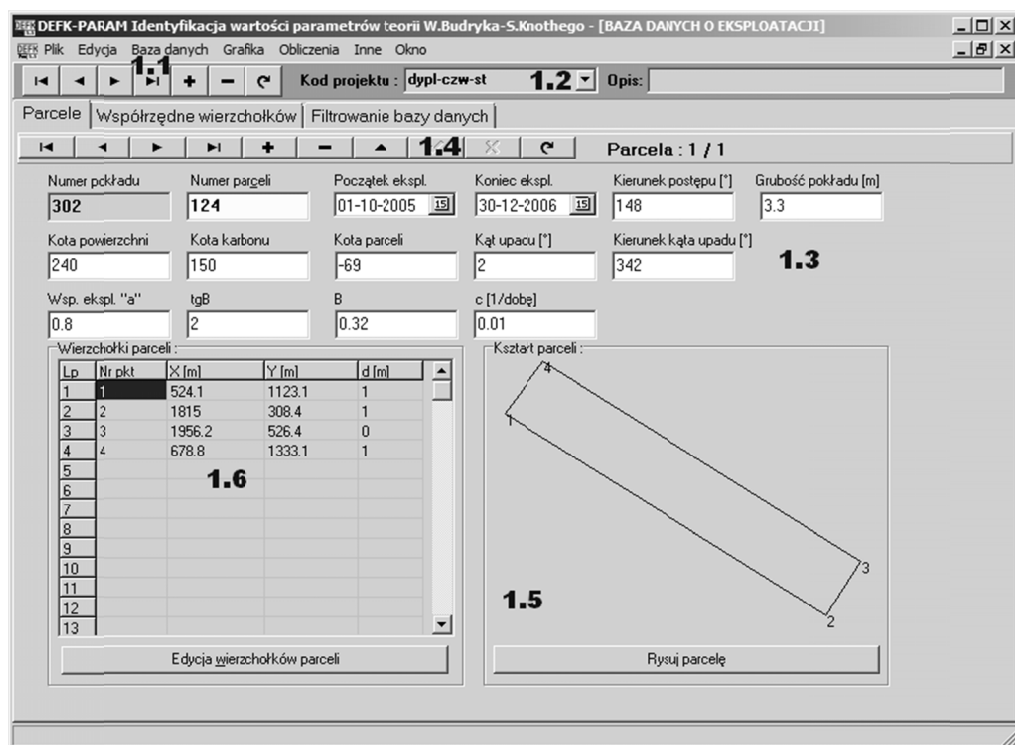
DEFK-PARAM Identyfikacja wartości parametrów teorii W.Budryka-S.Knothego - [BAZA DANYCH O EKSPLOATACJI]

Plik Edycja Baza danych Grafika Obliczenia Inne Okno

1.1 + − Kod projektu : dypl-czw-st 1.2 Opis:

Parcele | Współrzędne wierzchołków | Filtrowanie bazy danych

+ − 1.4 Parcela : 1 / 1

Numer pokładu 302
Numer parceli 124
Początek ekspl. 01-10-2005
Koniec ekspl. 30-12-2006
Kierunek postępu [°] 148
Grubość pokładu [m] 3.3
Kota powierzchni 240
Kota karbonu 150
Kota parceli -69
Kąt upadu [°] 2
Kierunek kąta upadu [°] 342
1.3
Wsp. ekspl. "a" 0.8
tgB 2
B 0.32
c [1/dobę] 0.01

Wierzchołki parceli :

| Lp | Nr pkt | X [m] | Y [m] | d [m] |
|---|---|---|---|---|
| 1 | 1 | 524.1 | 1123.1 | 1 |
| 2 | 2 | 1815 | 308.4 | 1 |
| 3 | 3 | 1956.2 | 526.4 | 0 |
| 4 | 4 | 678.8 | 1333.1 | 1 |
| 5 | | | | |
| 6 | | | | |
| 7 | | | | |
| 8 | | | | |
| 9 | | | | |
| 10 | | | | |
| 11 | | | | |
| 12 | | | | |
| 13 | | | | |

1.6

Edycja wierzchołków parceli

Kształt parceli :
4
1
3
2
1.5

Rysuj parcelę